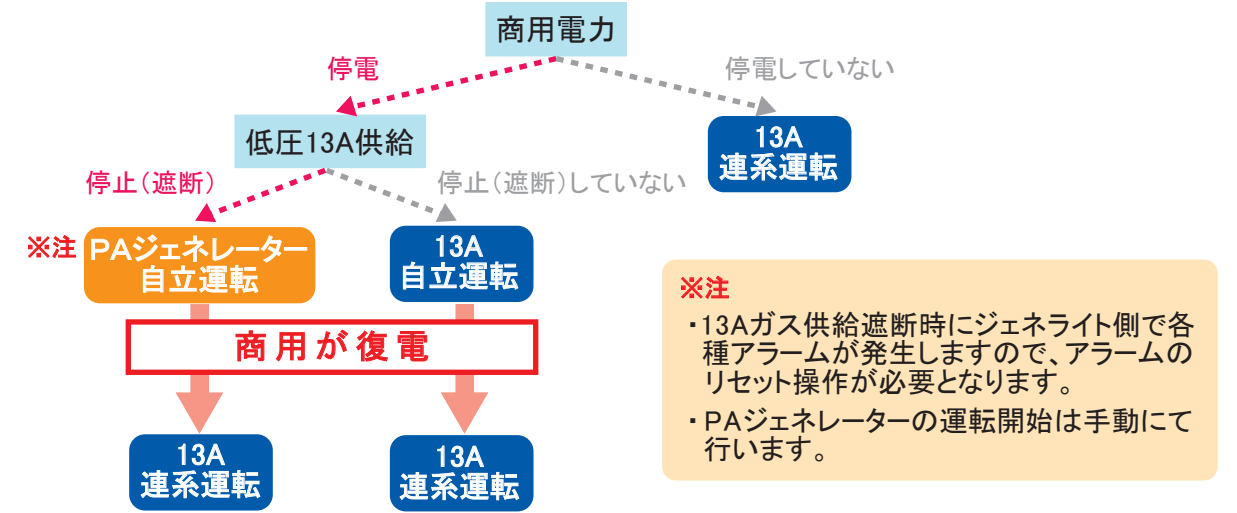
商用電力

停電

停電していない

低圧13A供給

13A
連系運転

停止(遮断)

停止(遮断)していない

※注 PAジェネレーター
自立運転

13A
自立運転

商用が復電

13A
連系運転

13A
連系運転

※注
・13Aガス供給遮断時にジェネライト側で各種アラームが発生しますので、アラームのリセット操作が必要となります。
・PAジェネレーターの運転開始は手動にて行います。